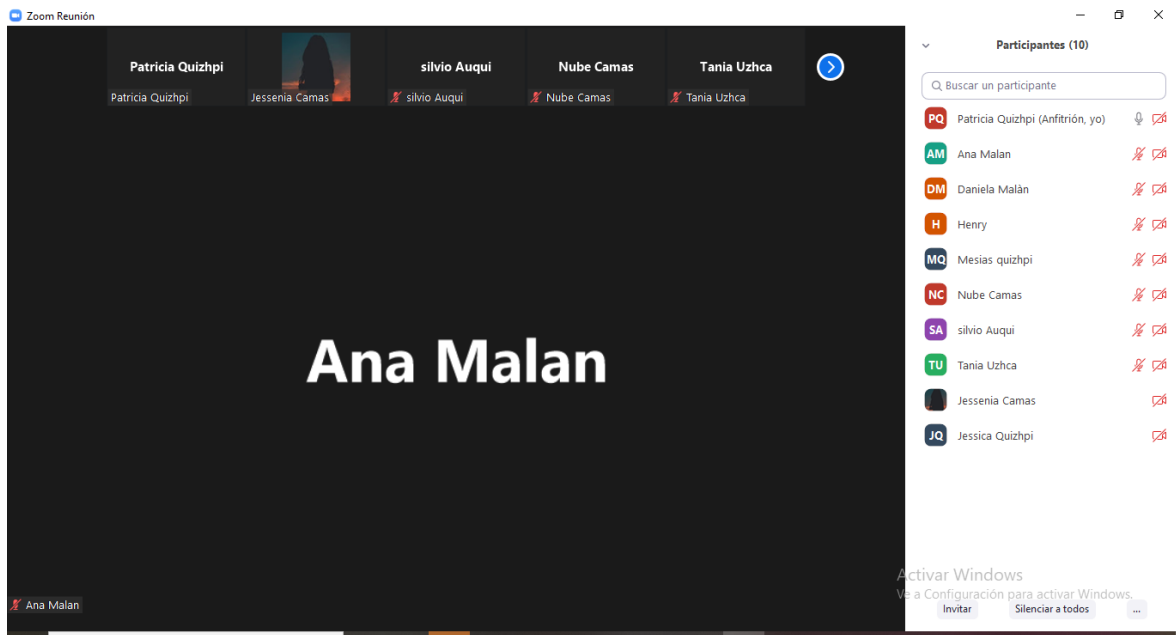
Zoom Reunión

Patricia Quizhpi
Patricia Quizhpi
Jessenia Camas
silvio Auqui
silvio Auqui
Nube Camas
Nube Camas
Tania Uzhca
Tania Uzhca

Ana Malan

Ana Malan

Participantes (10)

Buscar un participante

PQ Patricia Quizhpi (Anfitrión, yo)
AM Ana Malan
DM Daniela Malán
H Henry
MQ Mesias quizhpi
NC Nube Camas
SA silvio Auqui
TU Tania Uzhca
Jessenia Camas
JQ Jessica Quizhpi

Activar Windows
Ve a Configuración para activar Windows.

Invitar
Silenciar a todos
...